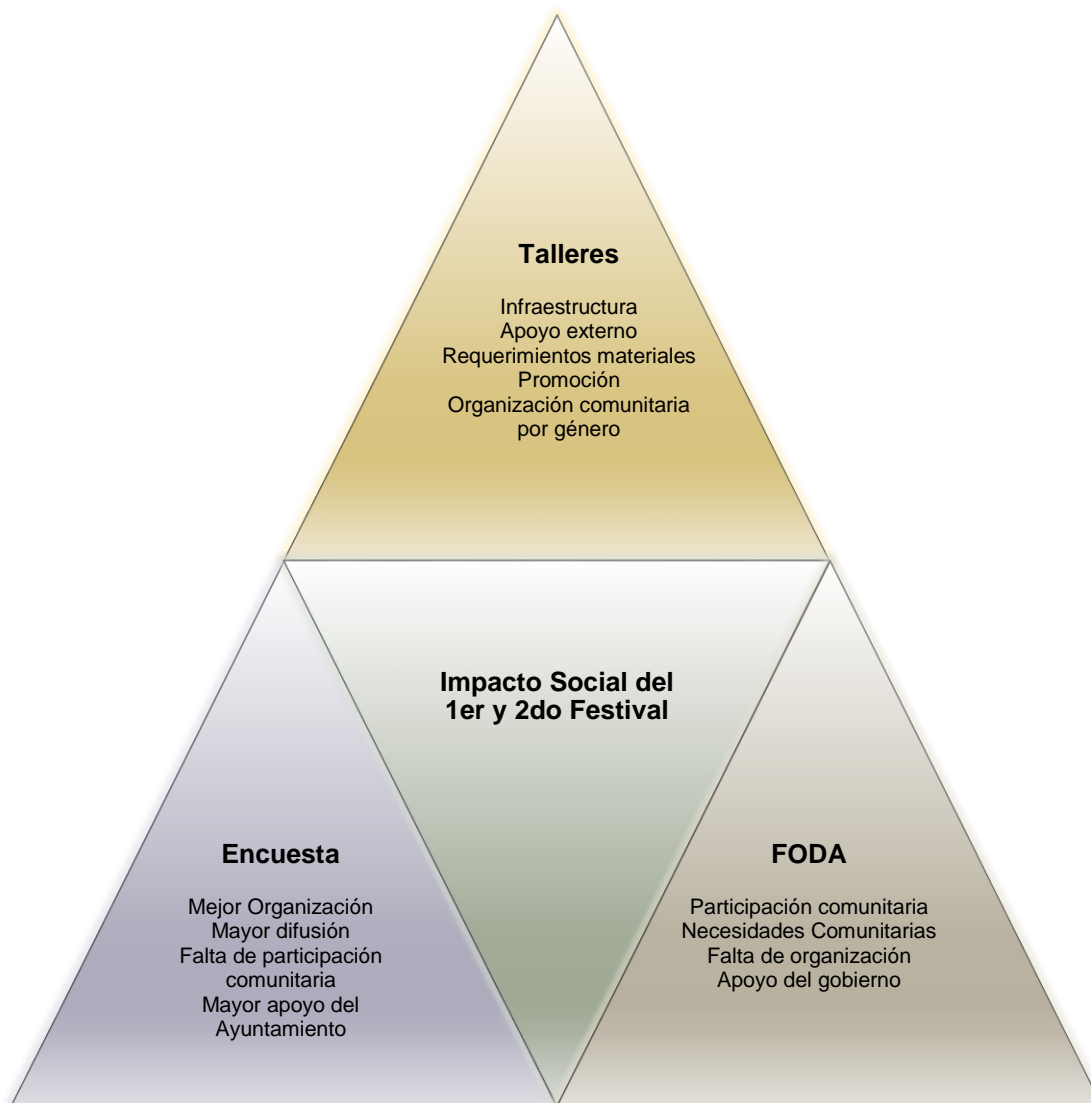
Talleres

Infraestructura
Apoyo externo
Requerimientos materiales
Promoción
Organización comunitaria por género

Impacto Social del 1er y 2do Festival

Encuesta

Mejor Organización
Mayor difusión
Falta de participación comunitaria
Mayor apoyo del Ayuntamiento

FODA

Participación comunitaria
Necesidades Comunitarias
Falta de organización
Apoyo del gobierno